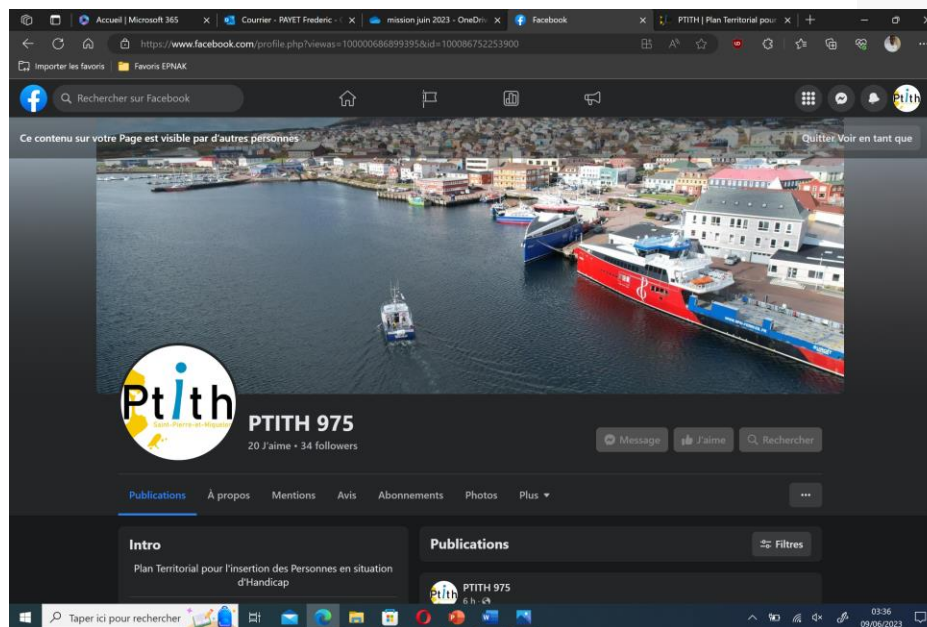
Accueil | Microsoft 365
Courrier - PAYET Frederic -
mission juin 2023 - OneDriv
Facebook
PTITH | Plan Territorial pour

https://www.facebook.com/profile.php?viewas=100000686899395&id=100086752253900

Importer les favoris
Favoris EPNAK

Rechercher sur Facebook

Ce contenu sur votre Page est visible par d'autres personnes
Quitter Voir en tant que

Ptith
Saint-Pierre-et-Miquelon

PTITH 975
20 J'aime • 34 followers

Message
J'aime
Rechercher

Publications
À propos
Mentions
Avis
Abonnements
Photos
Plus
...

Intro
Plan Territorial pour l'insertion des Personnes en situation d'Handicap

Publications
Filtres

PTITH 975
6 h

Taper ici pour rechercher
03:36
09/06/2023